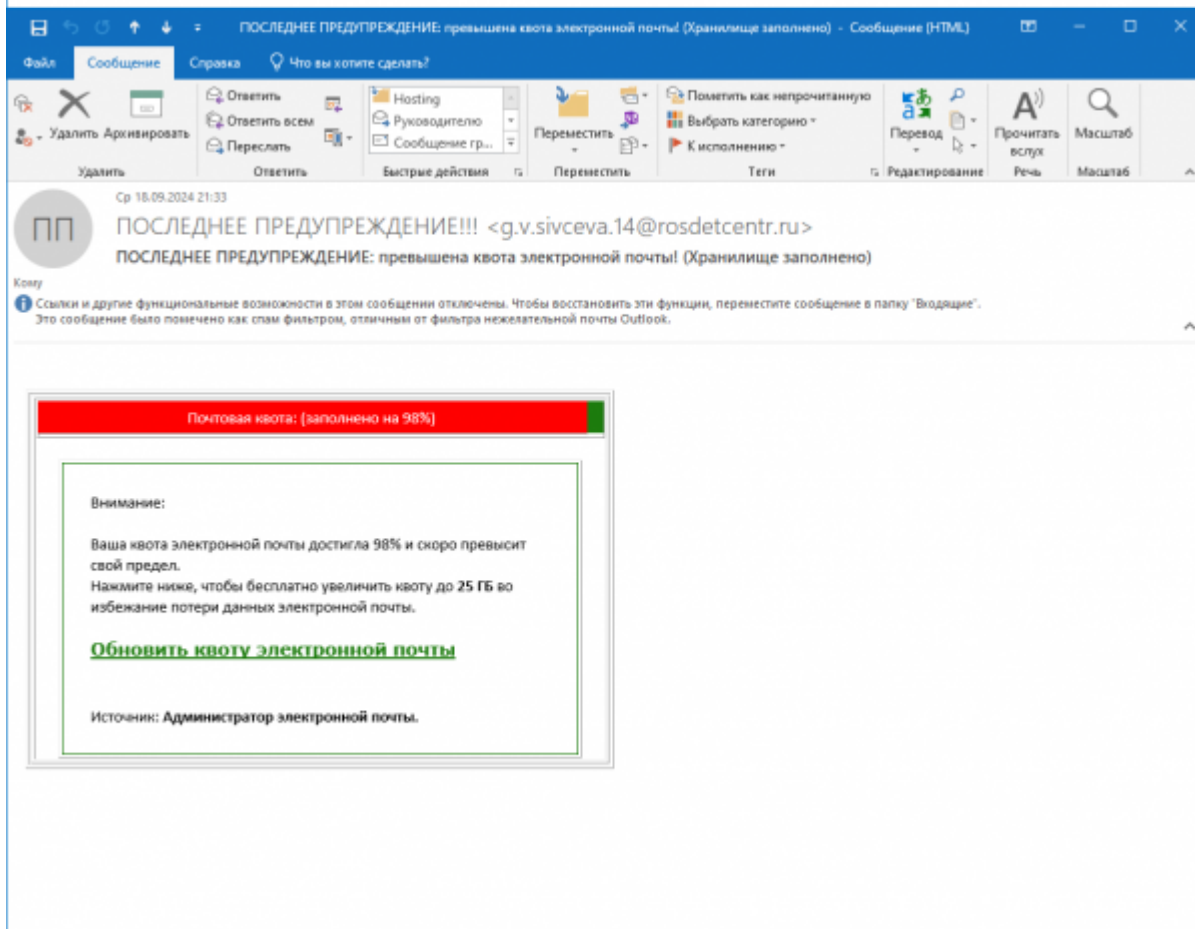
ПОСЛЕДНЕЕ ПРЕДУПРЕЖДЕНИЕ: превышена квота электронной почты! (Хранилище заполнено) - Сообщение (HTML)

Файл Сообщение Справка Что вы хотите сделать?

Удалить Архивировать
Удалить
Ответить
Ответить всем
Переслать
Ответить
Hosting
Руководителю
Сообщение гр...
Быстрые действия
Переместить
Переместить
Пометить как непрочитанную
Выбрать категорию
К исполнению
Теги
Перевод
Редактирование
Прочитать вслух
Речь
Масштаб
Масштаб

Ср 18.09.2024 21:33
ПП
ПОСЛЕДНЕЕ ПРЕДУПРЕЖДЕНИЕ!!! <g.v.sivceva.14@rosdetcentr.ru>
ПОСЛЕДНЕЕ ПРЕДУПРЕЖДЕНИЕ: превышена квота электронной почты! (Хранилище заполнено)
Кому
Ссылки и другие функциональные возможности в этом сообщении отключены. Чтобы восстановить эти функции, переместите сообщение в папку "Входящие".
Это сообщение было помечено как спам фильтром, отличным от фильтра нежелательной почты Outlook.

Почтовая квота: (заполнено на 98%)

Внимание:

Ваша квота электронной почты достигла 98% и скоро превысит свой предел.
Нажмите ниже, чтобы бесплатно увеличить квоту до 25 ГБ во избежание потери данных электронной почты.

Обновить квоту электронной почты

Источник: Администратор электронной почты.